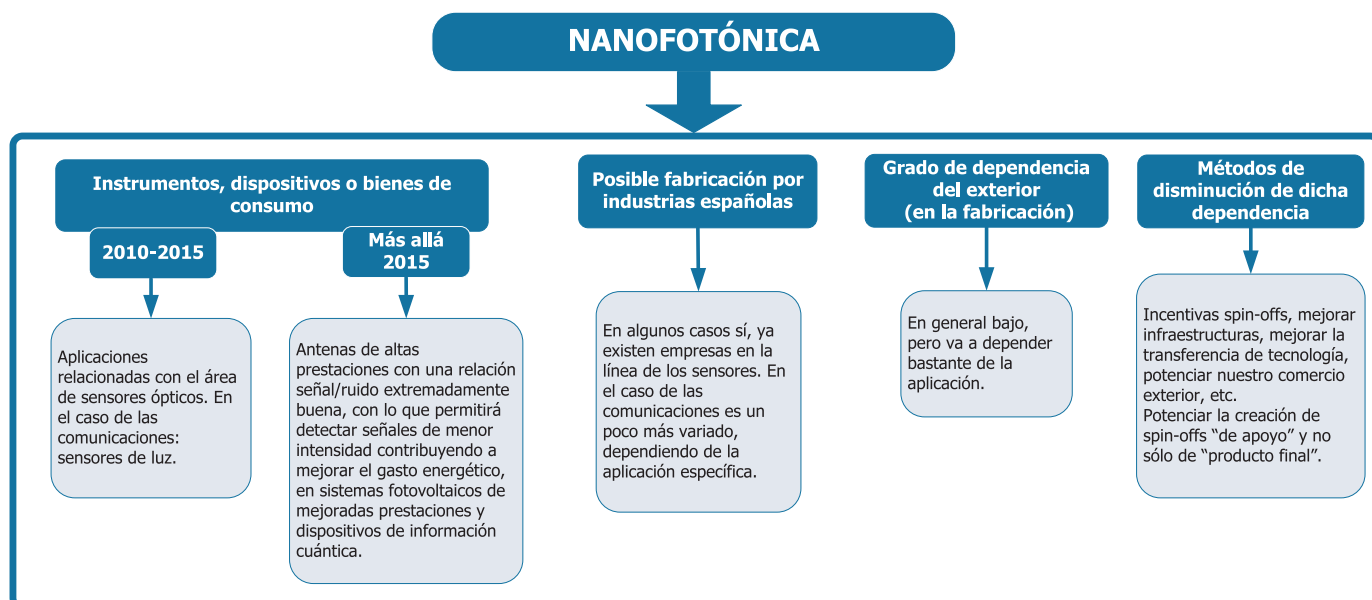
NANOFOTÓNICA

Instrumentos, dispositivos o bienes de consumo

2010-2015

Aplicaciones relacionadas con el área de sensores ópticos. En el caso de las comunicaciones: sensores de luz.

Más allá 2015

Antenas de altas prestaciones con una relación señal/ruido extremadamente buena, con lo que permitirá detectar señales de menor intensidad contribuyendo a mejorar el gasto energético, en sistemas fotovoltaicos de mejoradas prestaciones y dispositivos de información cuántica.

Posible fabricación por industrias españolas

En algunos casos sí, ya existen empresas en la línea de los sensores. En el caso de las comunicaciones es un poco más variado, dependiendo de la aplicación específica.

Grado de dependencia del exterior (en la fabricación)

En general bajo, pero va a depender bastante de la aplicación.

Métodos de disminución de dicha dependencia

Incentivas spin-offs, mejorar infraestructuras, mejorar la transferencia de tecnología, potenciar nuestro comercio exterior, etc.
Potenciar la creación de spin-offs “de apoyo” y no sólo de “producto final”.